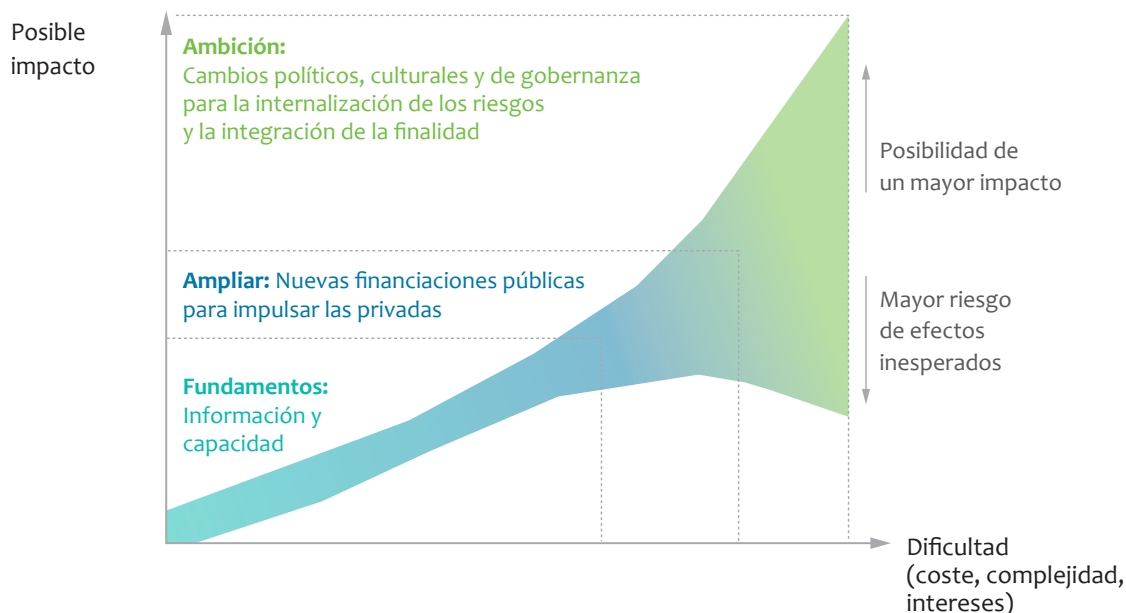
Posible impacto

Ambición:
Cambios políticos, culturales y de gobernanza para la internalización de los riesgos y la integración de la finalidad

Posibilidad de un mayor impacto

Ampliar: Nuevas financiaciones públicas para impulsar las privadas

Mayor riesgo de efectos inesperados

Fundamentos:
Información y capacidad

Dificultad (coste, complejidad, intereses)